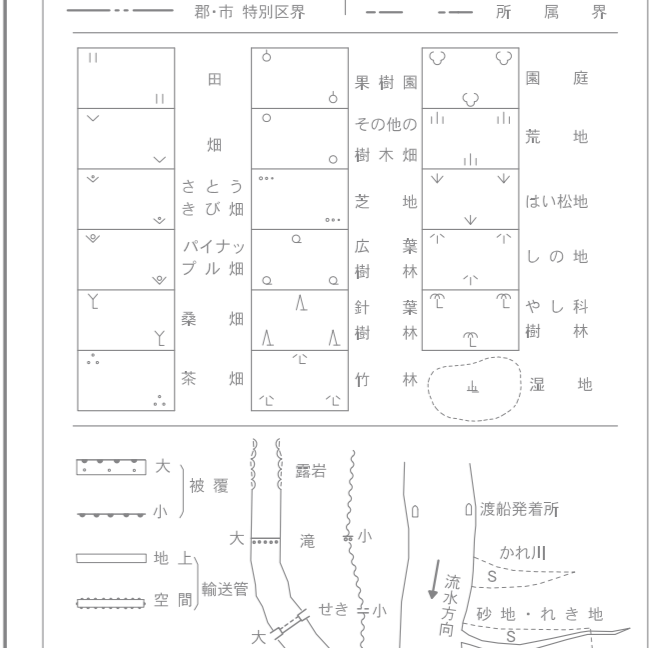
郡·市 特別区界　所属界

田

畑

さとうきび畑

パイナップル畑

桑畑

茶畑

果樹園

その他の樹木畑

芝地

広葉樹林

針葉樹林

竹林

園庭

荒地

はい松地

しの地

やし科樹林

湿地

大 小 被覆

地上 空間 輸送管

露岩

大 滝 小

大 せき 小

渡船発着所

かれ川

流水方向

S

砂地・れき地

S